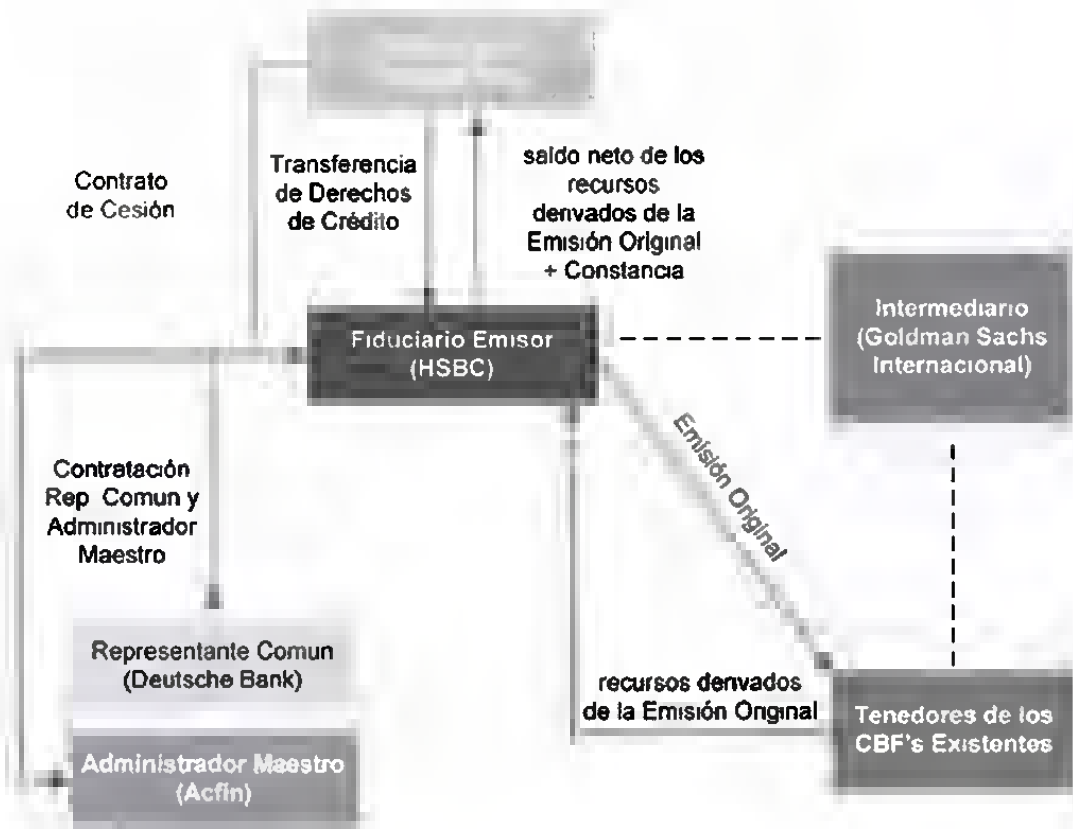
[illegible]

Contrato de Cesión

Transferencia de Derechos de Crédito

saldo neto de los recursos denvados de la Emisión Original + Constancia

Fiduciario Emisor (HSBC)

Intermediario (Goldman Sachs Internacional)

Emisión Original

Contratación Rep Comun y Administrador Maestro

Representante Comun (Deutsche Bank)

Administrador Maestro (Acfin)

recursos denvados de la Emisión Onginal

Tenedores de los CBF's Existentes